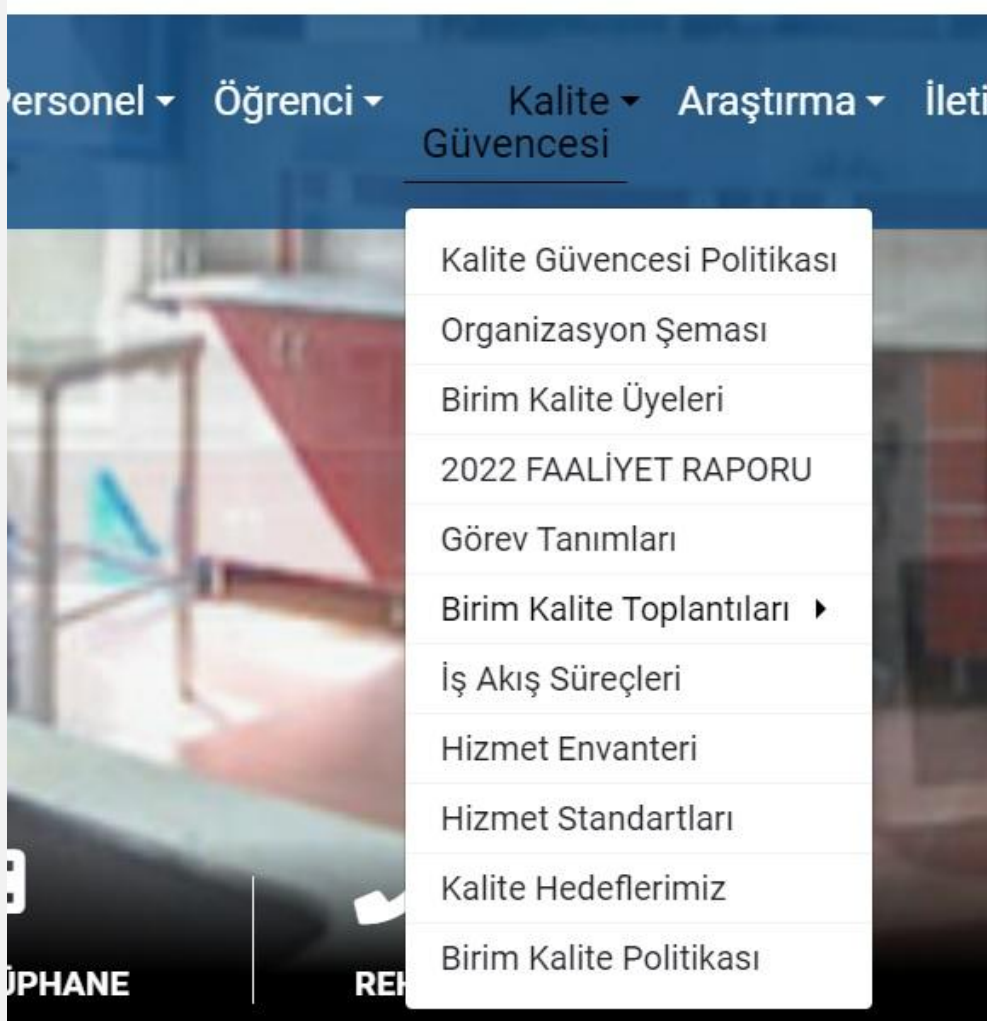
ersonel ▾ Öğrenci ▾ Kalite ▾ Güvencesi Araştırma ▾ İleti

Kalite Güvencesi Politikası
Organizasyon Şeması
Birim Kalite Üyeleri
2022 FAALİYET RAPORU
Görev Tanımları
Birim Kalite Toplantıları ▸
İş Akış Süreçleri
Hizmet Envanteri
Hizmet Standartları
Kalite Hedeflerimiz
Birim Kalite Politikası

ÜPHANE
REH